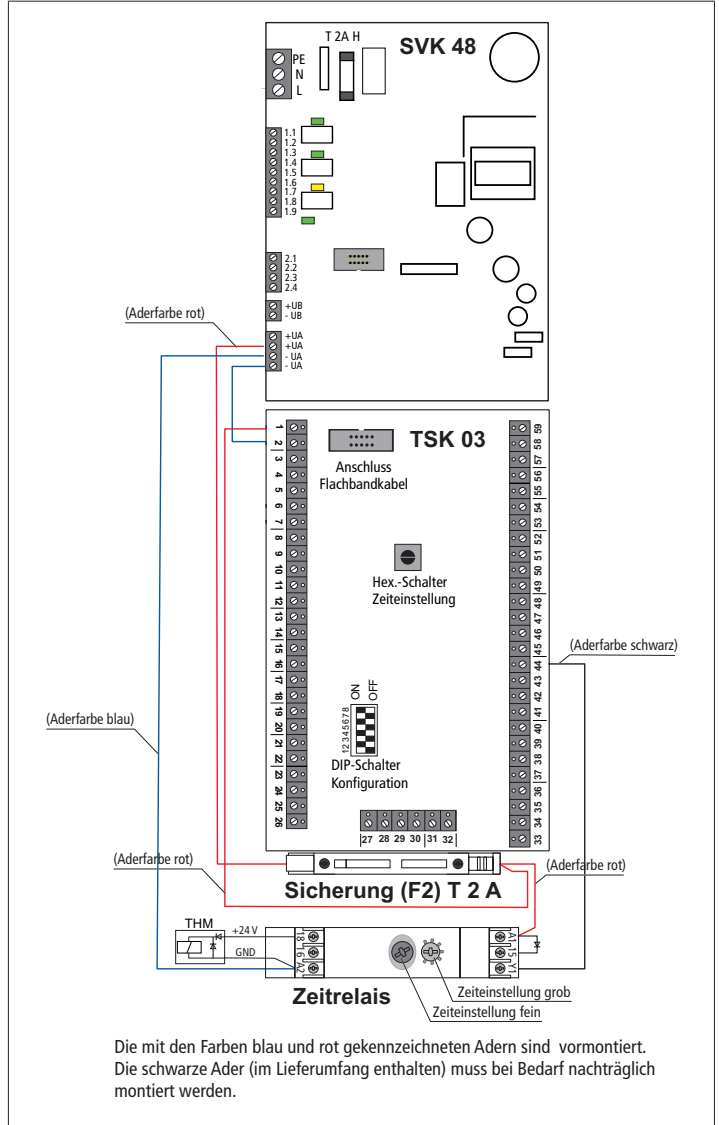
T 2A H
SVK 48
PE
N
L
1.1
1.2
1.3
1.4
1.5
1.6
1.7
1.8
1.9
2.1
2.2
2.3
2.4
+UB
- UB
(Aderfarbe rot)
+UA
+UA
- UA
- UA
TSK 03
Anschluss Flachbandkabel
Hex.-Schalter Zeiteinstellung
ON OFF
12345678
DIP-Schalter Konfiguration
1 2 3 4 5 6 7 8 9 10 11 12 13 14 15 16 17 18 19 20 21 22 23 24 25 26
27 28 29 30 31 32
59 58 57 56 55 54 53 52 51 50 49 48 47 46 45 44 43 42 41 40 39 38 37 36 35 34 33
(Aderfarbe schwarz)
(Aderfarbe blau)
(Aderfarbe rot)
(Aderfarbe rot)
Sicherung (F2) T 2 A
THM
+24 V
GND
18 16 A2
A1 15 Y1
Zeitrelais
Zeiteinstellung grob
Zeiteinstellung fein

Die mit den Farben blau und rot gekennzeichneten Adern sind vormontiert. Die schwarze Ader (im Lieferumfang enthalten) muss bei Bedarf nachträglich montiert werden.